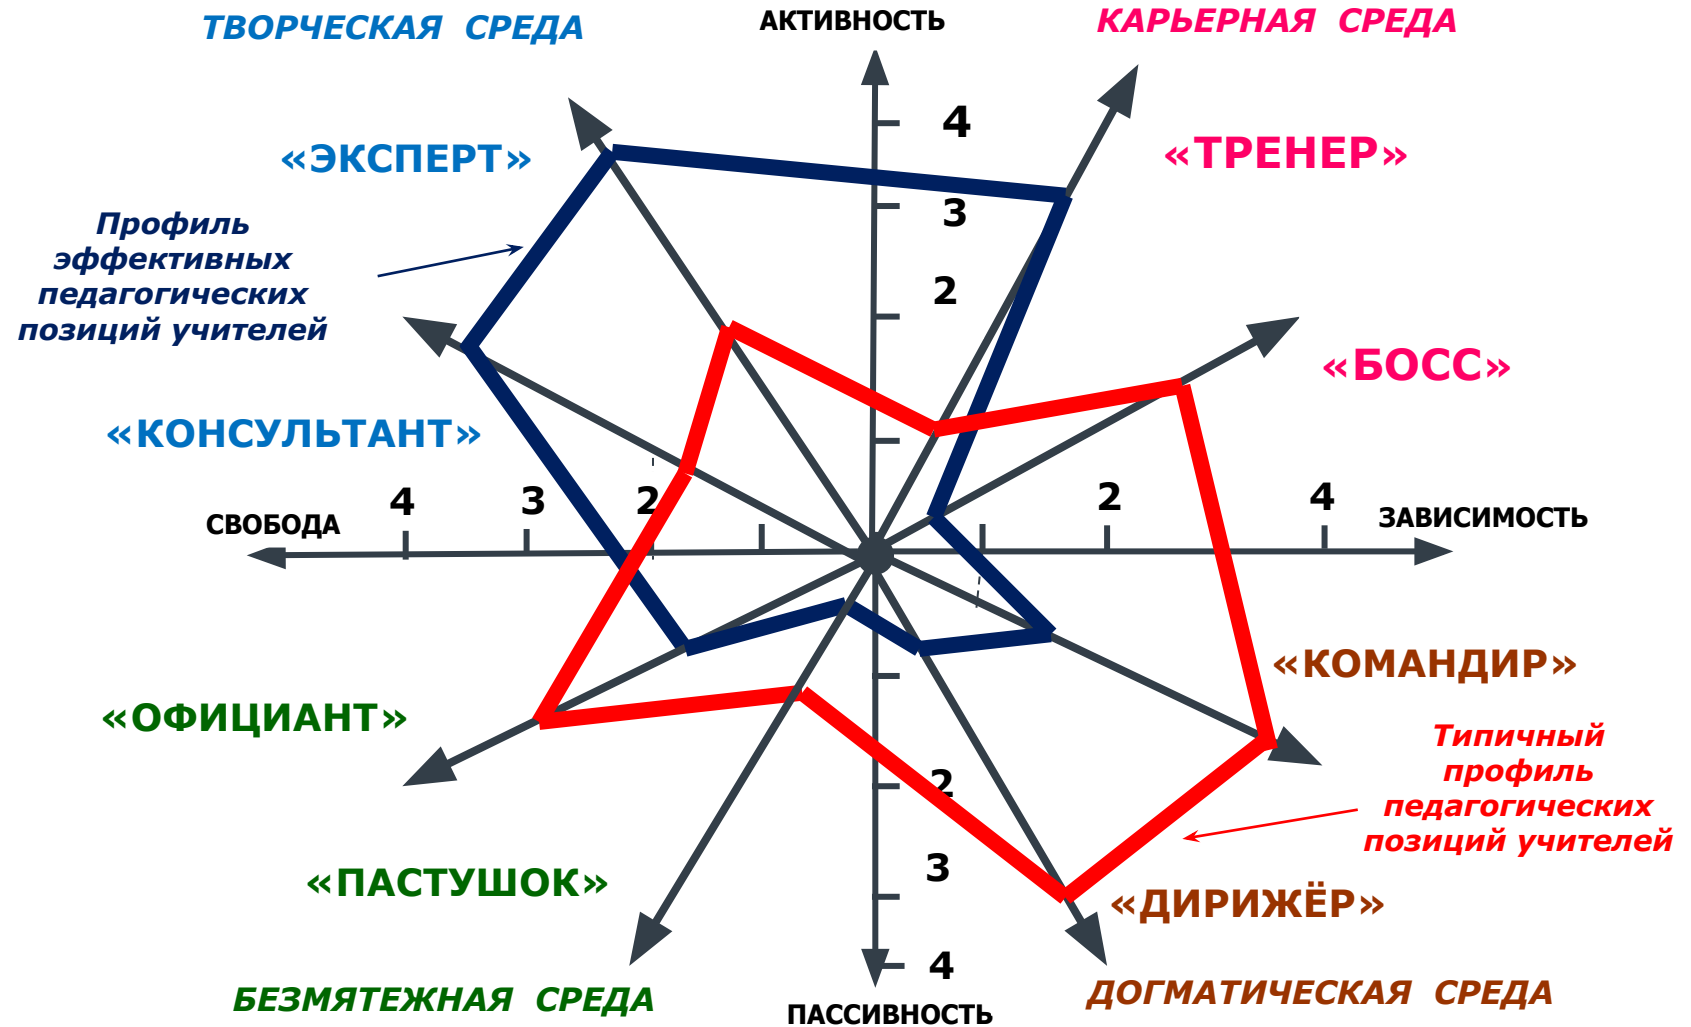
ТВОРЧЕСКАЯ СРЕДА

АКТИВНОСТЬ

КАРЬЕРНАЯ СРЕДА

4

«ЭКСПЕРТ»

«ТРЕНЕР»

3

Профиль эффективных педагогических позиций учителей

2

«БОСС»

«КОНСУЛЬТАНТ»

СВОБОДА

4

3

2

2

4

ЗАВИСИМОСТЬ

«КОМАНДИР»

«ОФИЦИАНТ»

Типичный профиль педагогических позиций учителей

2

«ПАСТУШОК»

3

«ДИРИЖЁР»

4

БЕЗМЯТЕЖНАЯ СРЕДА

ПАССИВНОСТЬ

ДОГМАТИЧЕСКАЯ СРЕДА